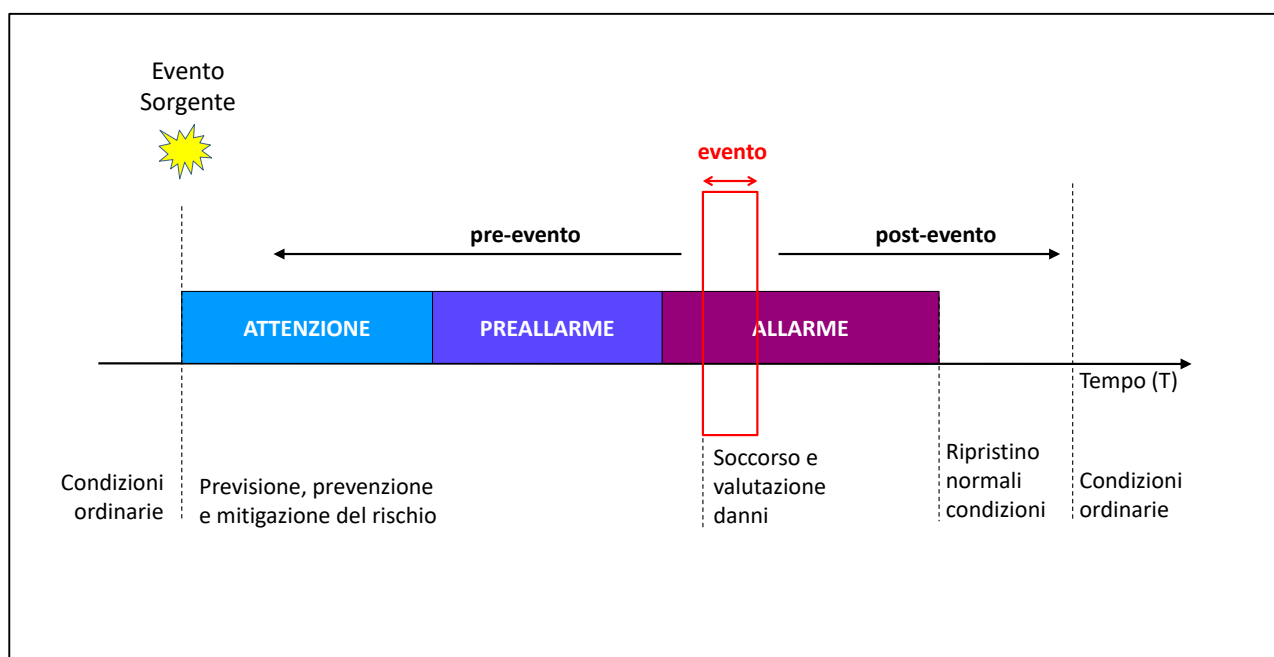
Evento
Sorgente

evento

pre-evento

post-evento

ATTENZIONE

PREALLARME

ALLARME

Tempo (T)

Condizioni ordinarie

Previsione, prevenzione e mitigazione del rischio

Soccorso e valutazione danni

Ripristino normali condizioni

Condizioni ordinarie